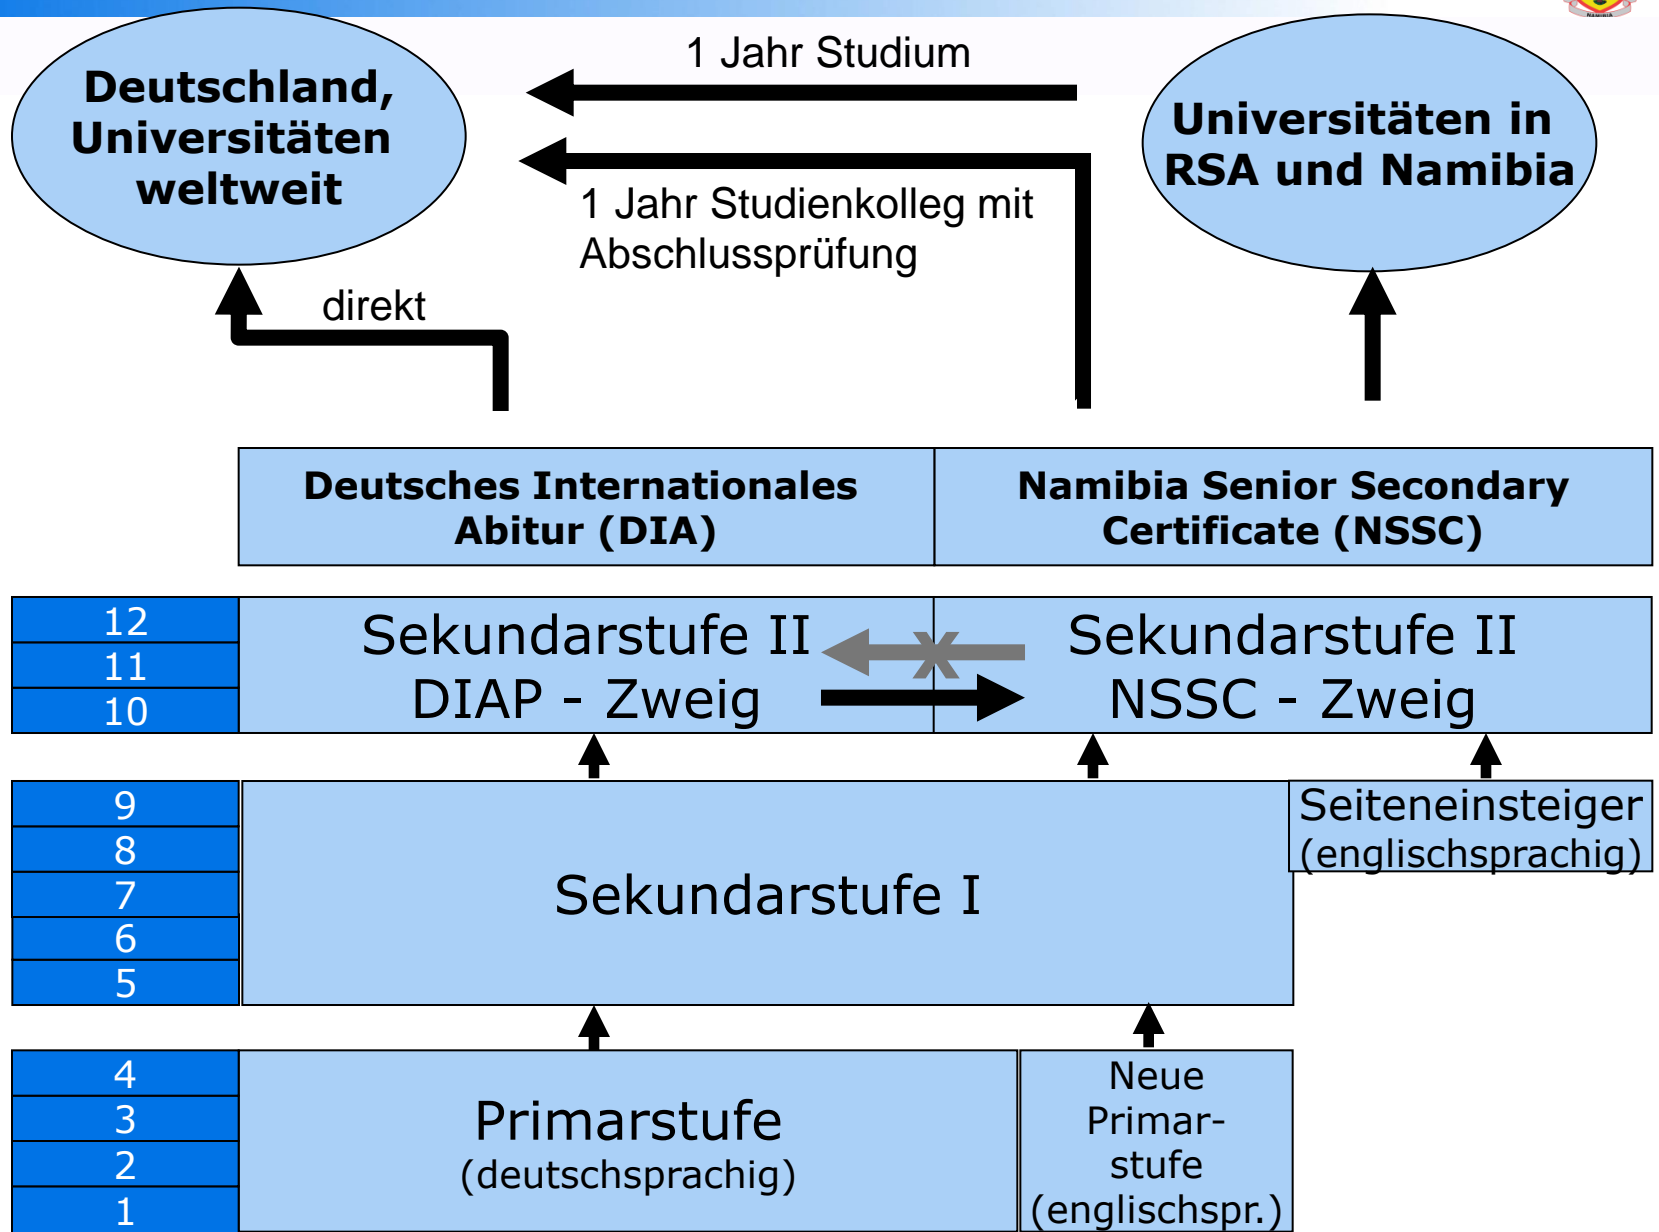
Deutschland, Universitäten weltweit

1 Jahr Studium

Universitäten in RSA und Namibia

1 Jahr Studienkolleg mit Abschlussprüfung

direkt

Deutsches Internationales Abitur (DIA)

Namibia Senior Secondary Certificate (NSSC)

12
11
10

Sekundarstufe II DIAP - Zweig

Sekundarstufe II NSSC - Zweig

9
8
7
6
5

Sekundarstufe I

Seiteneinsteiger (englischsprachig)

4
3
2
1

Primarstufe (deutschsprachig)

Neue Primarstufe (englischspr.)